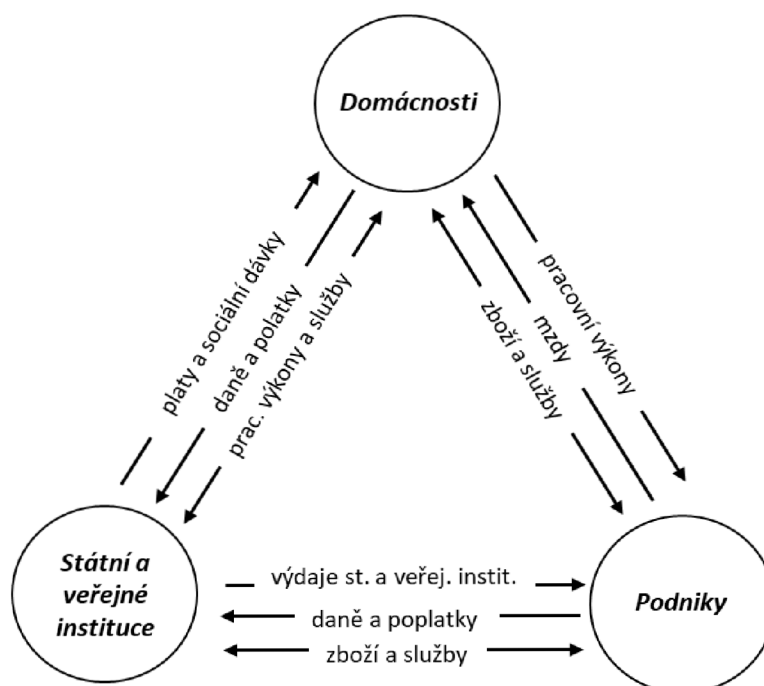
Domácnosti

platy a sociální dávky

daně a polatky

prac. výkony a služby

zboží a služby

mzdy

pracovní výkony

Státní a veřejné instituce

výdaje st. a veřej. instit.

daně a poplatky

zboží a služby

Podniky